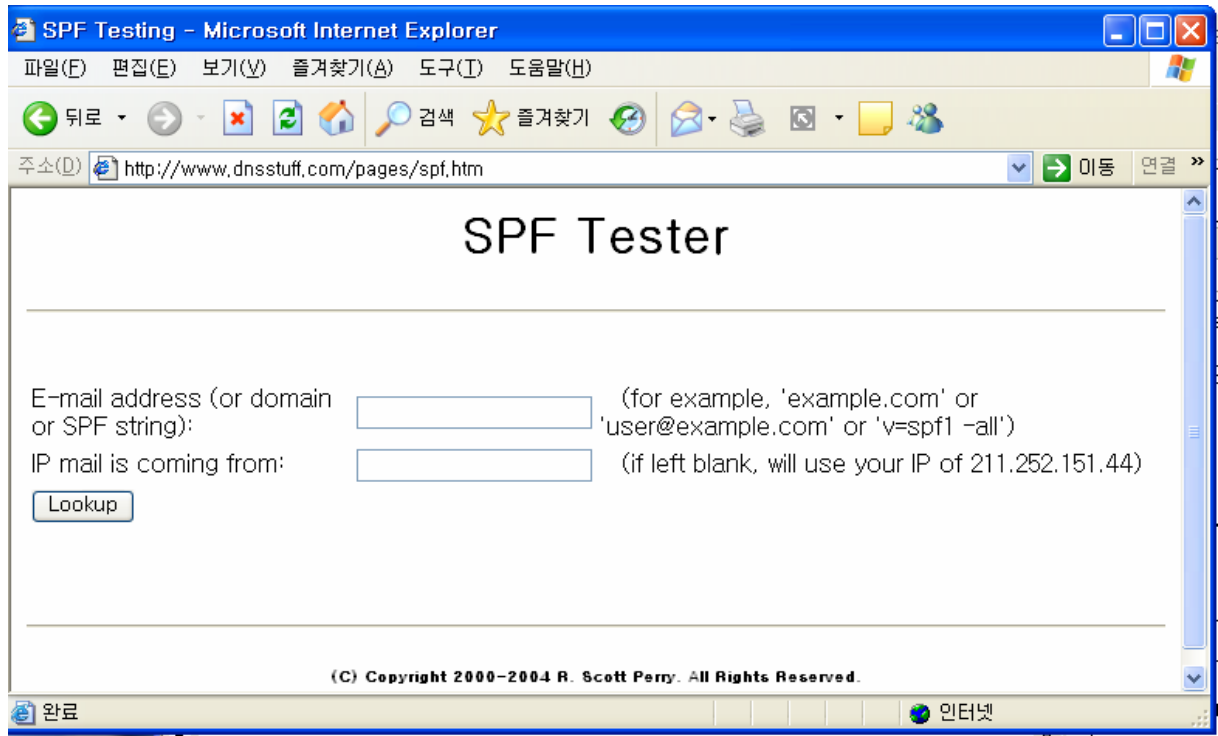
SPF Testing - Microsoft Internet Explorer

파일(F) 편집(E) 보기(V) 즐겨찾기(A) 도구(T) 도움말(H)

뒤로 검색 즐겨찾기

주소(D) http://www.dnsstuff.com/pages/spf.htm 이동 연결

SPF Tester

E-mail address (or domain or SPF string): (for example, 'example.com' or 'user@example.com' or 'v=spf1 -all')

IP mail is coming from: (if left blank, will use your IP of 211.252.151.44)

Lookup

(C) Copyright 2000-2004 R. Scott Perry. All Rights Reserved.

완료 인터넷